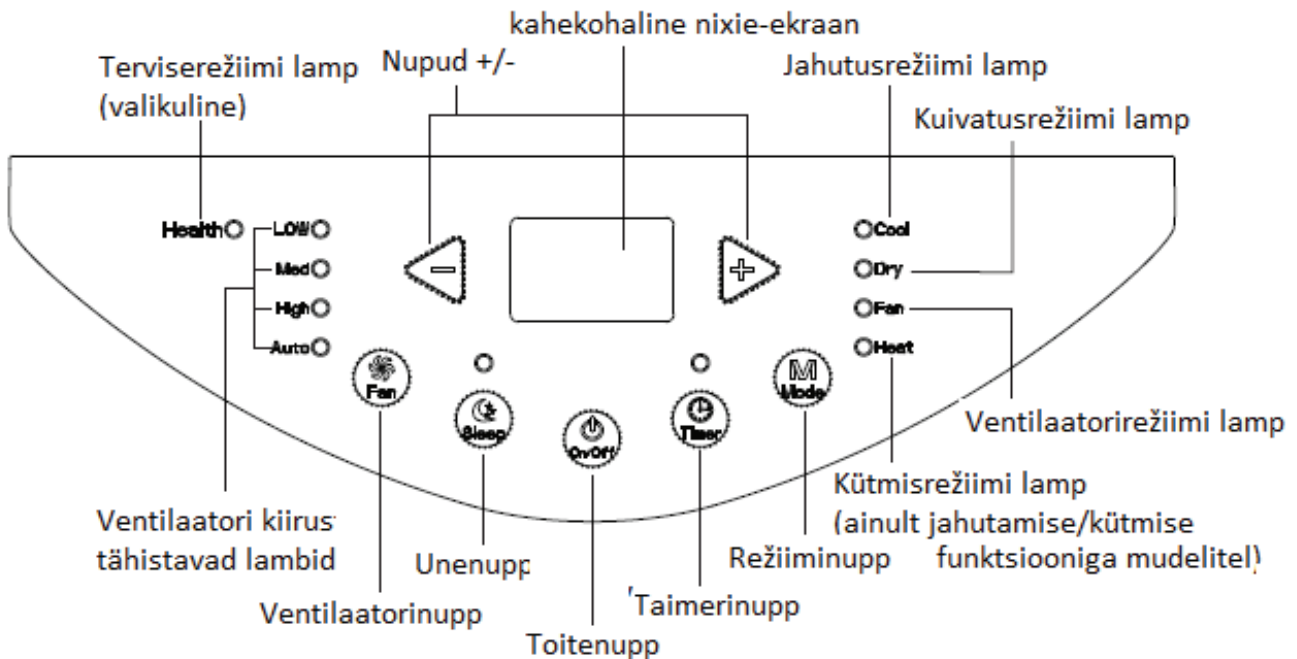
kahekohaline nixie-ekraan

Nupud +/-

Terviserežiimi lamp (valikuline)

Jahutusrežiimi lamp

Kuivatusrežiimi lamp

Health

LOW

Med

High

Auto

Cool

Dry

Fan

Heat

Fan

Sleep

On/Off

Timer

Mode

Ventilaatorirežiimi lamp

Kütmisrežiimi lamp (ainult jahutamise/kütmise funktsiooniga mudelitel)

Ventilaatori kiirust tähistavad lambid

Unenupp

Režiiminupp

Taimerinupp

Ventilaatorinupp

Toitenupp